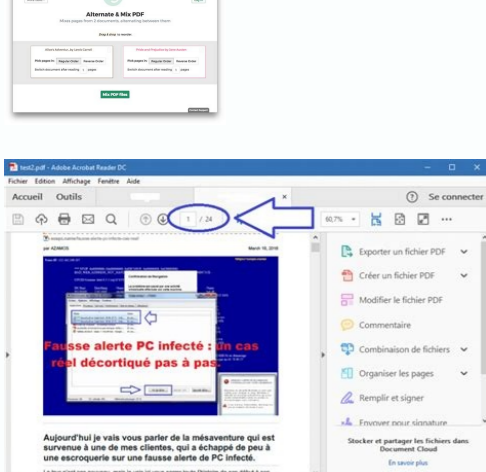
Alternate & Mix PDF
Mixes pages from 2 documents, alternating between them

Skip & drop to reorder

Alice's Adventure, by Lewis Carroll
Pick pages in: Regular Order Reverse Order
Switch document after reading 1 pages

Pride and Prejudice, by Jane Austen
Pick pages in: Regular Order Reverse Order
Switch document after reading 1 pages

Mix PDF files

test2.pdf - Adobe Acrobat Reader DC
Fichier Edition Affichage Fenêtre Aide
Accueil Outils
Se connecter
1 / 24
60,7%

par ADMICS
March 16, 2018

Fausse alerte PC infecté : un cas réel décortiqué pas à pas

Aujourd'hui je vais vous parler de la mésaventure qui est survenue à une de mes clientes, qui a échappé de peu à une escroquerie sur fausse alerte de PC infecté.

Exporter un fichier PDF
Créer un fichier PDF
Modifier le fichier PDF
Commentaire
Combinaison de fichiers
Organiser les pages
Remplir et signer
Envoyer pour signature
Stocker et partager les fichiers dans Document Cloud
En savoir plus